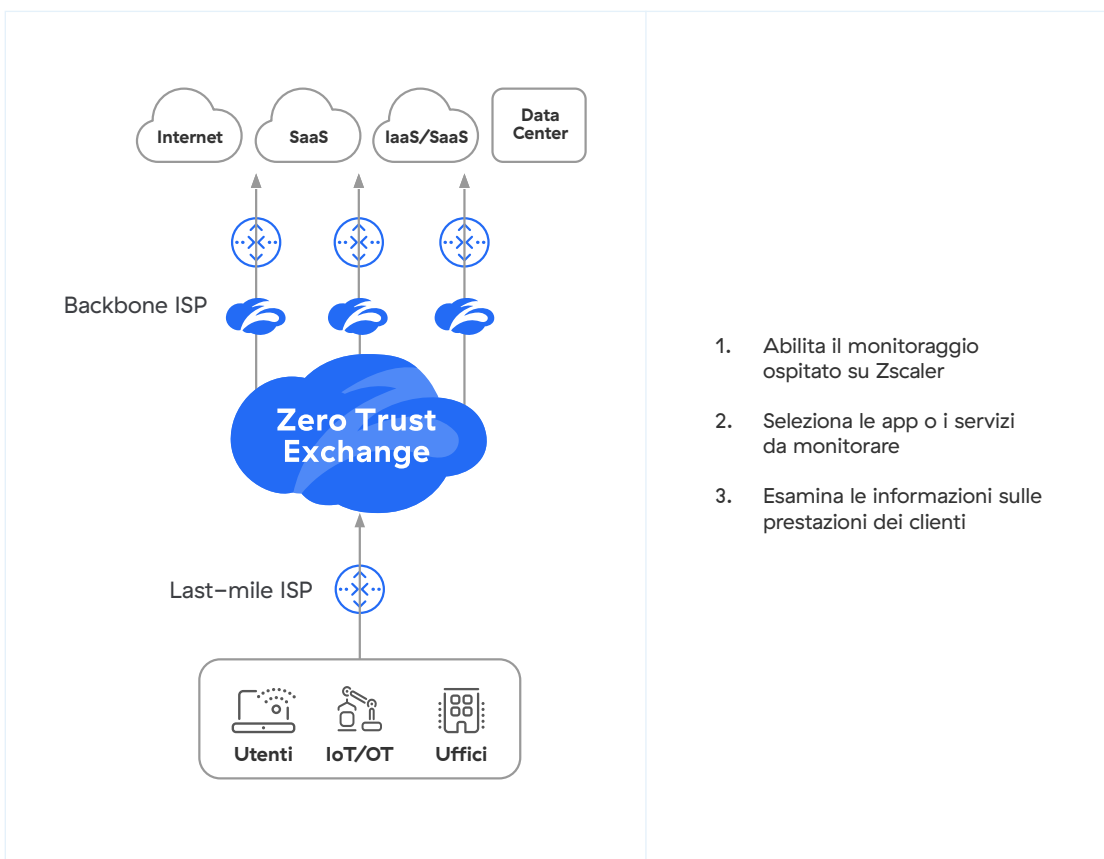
Internet
SaaS
IaaS/SaaS
Data Center

Backbone ISP

Zero Trust Exchange

Last-mile ISP

Utenti
IoT/OT
Uffici

1. Abilita il monitoraggio ospitato su Zscaler

2. Seleziona le app o i servizi da monitorare

3. Esamina le informazioni sulle prestazioni dei clienti